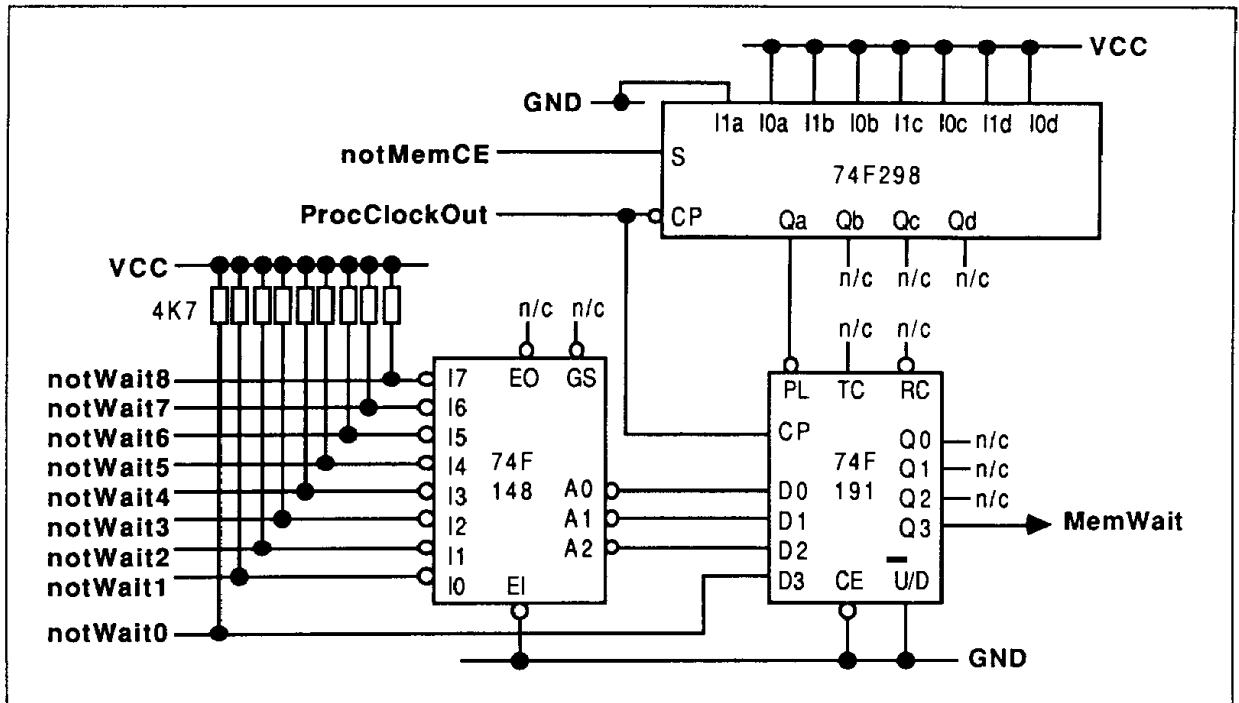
VCC

GND

I1a I0a I1b I0b I1c I0c I1d I0d

notMemCE

S

74F298

ProcClockOut

CP

Qa Qb Qc Qd

n/c n/c n/c

VCC

4K7

n/c n/c

EO GS

n/c n/c

PL TC RC

notWait8 I7

notWait7 I6

notWait6 I5

notWait5 I4

notWait4 I3

notWait3 I2

notWait2 I1

notWait1 I0

74F
148

A0
A1
A2

EI

CP

D0
D1
D2
D3

74F
191

Q0 n/c
Q1 n/c
Q2 n/c
Q3

MemWait

CE

U/D

notWait0

GND